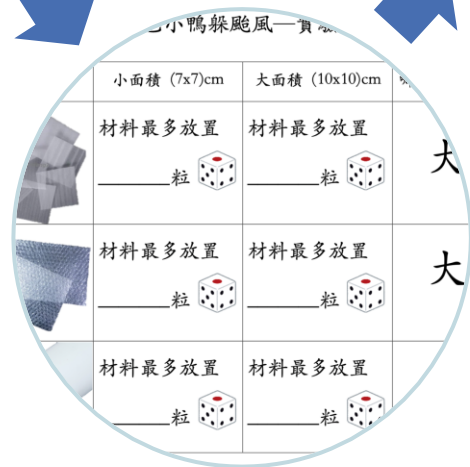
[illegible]小鴨躲颱風—實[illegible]

| | 小面積 (7x7)cm | 大面積 (10x10)cm | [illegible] |
|---|---|---|---|
| | 材料最多放置 ______粒 | 材料最多放置 ______粒 | 大 |
| | 材料最多放置 ______粒 | 材料最多放置 ______粒 | 大 |
| | 材料最多放置 ______粒 | 材料最多放置 ______粒 | |